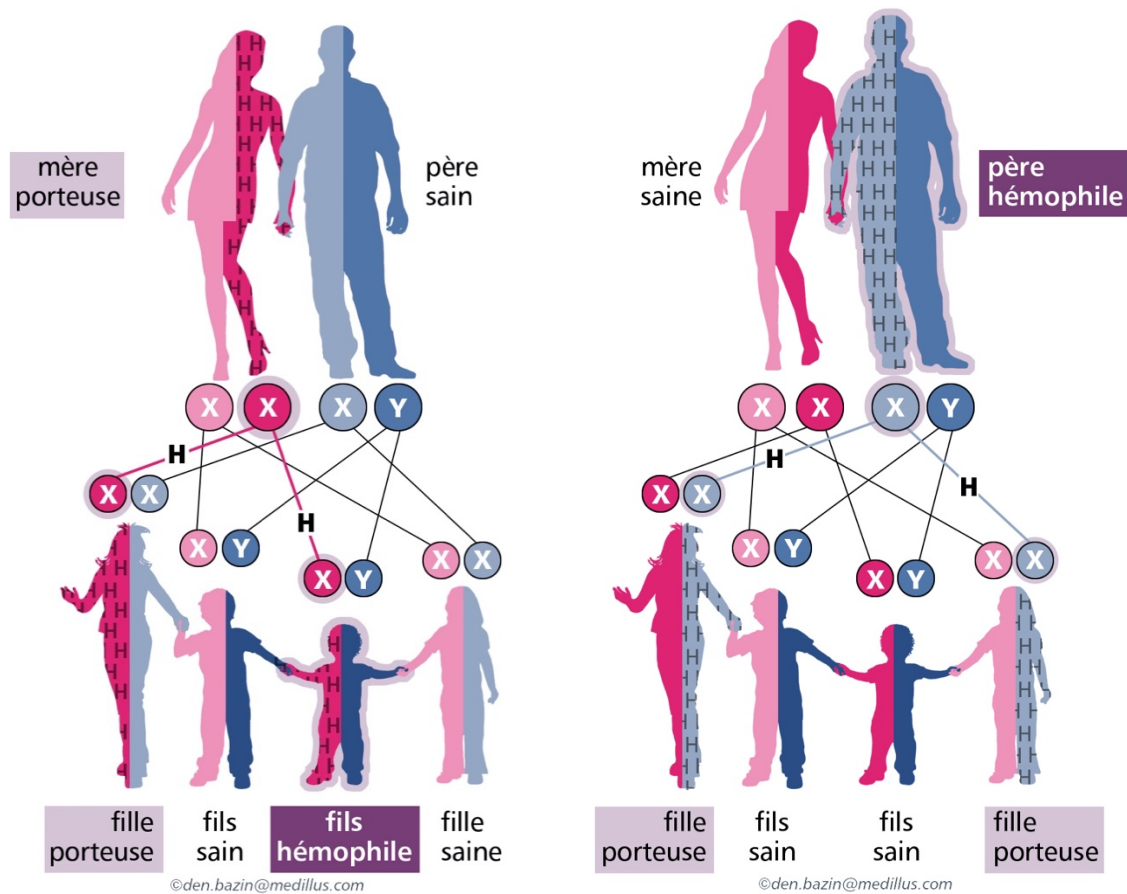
mère porteuse

père sain

X X X Y

H

X X

X Y

H

X Y

X X

fille porteuse

fils sain

fils hémophile

fille saine

©den.bazin@medillus.com

mère saine

père hémophile

X X X Y

H

X X

H

X Y

X Y

X X

fille porteuse

fils sain

fils sain

fille porteuse

©den.bazin@medillus.com